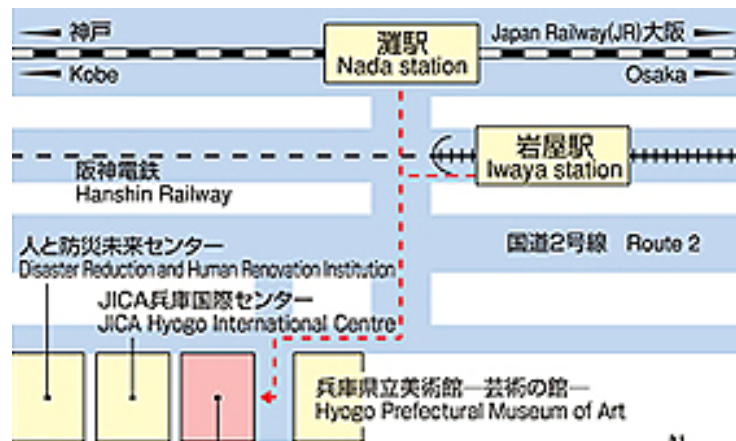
神戸
Kobe
灘駅
Nada station
Japan Railway(JR)大阪
Osaka
岩屋駅
Iwaya station
阪神電鉄
Hanshin Railway
人と防災未来センター
Disaster Reduction and Human Renovation Institution
国道2号線 Route 2
JICA兵庫国際センター
JICA Hyogo International Centre
兵庫県立美術館—芸術の館—
Hyogo Prefectural Museum of Art
N